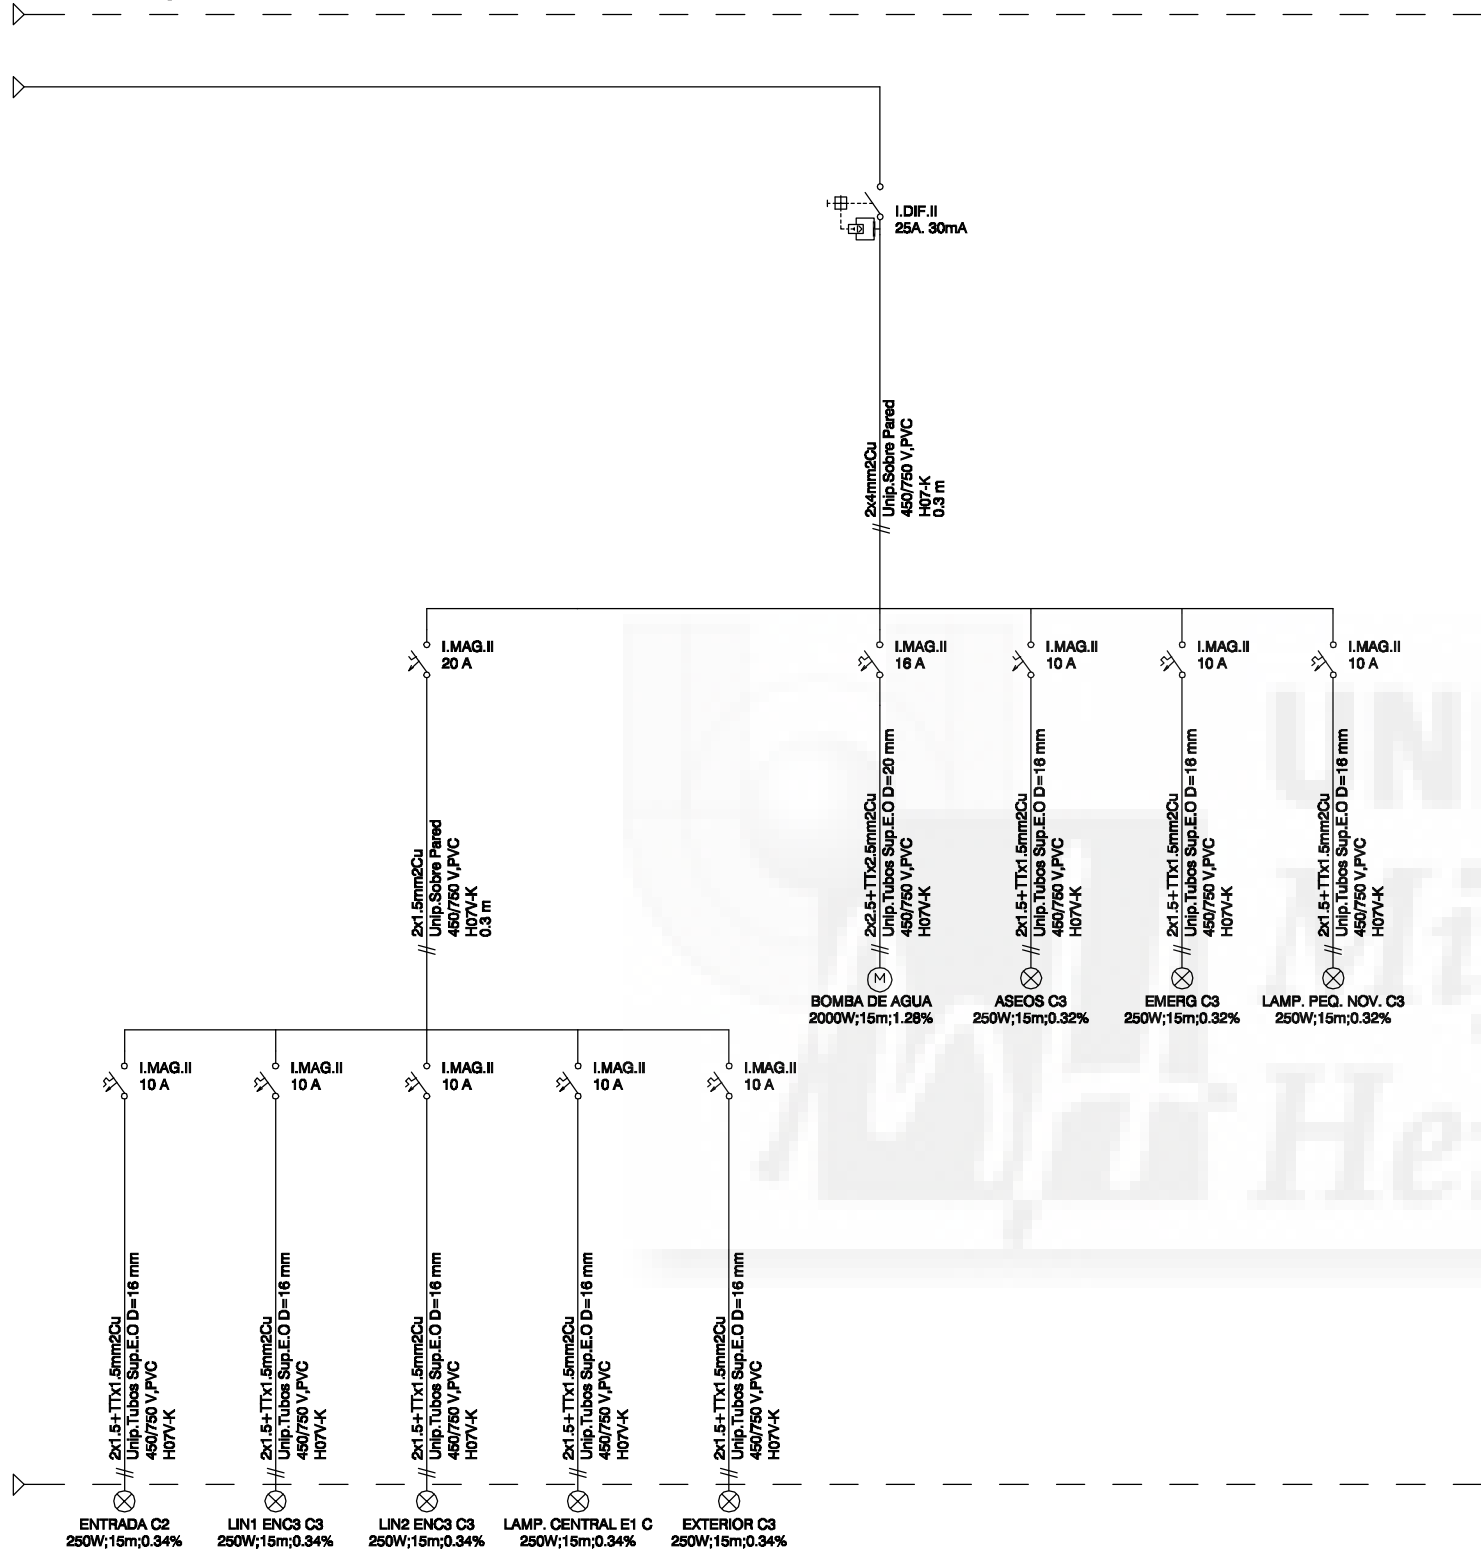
I.DIF.II
25A. 30mA

2x4mm2Cu
Unip.Sobre Pared
450/750 V,PVC
H07-K
0.3 m

I.MAG.II
20 A

I.MAG.II
16 A

I.MAG.II
10 A

I.MAG.II
10 A

I.MAG.II
10 A

2x1.5mm2Cu
Unip.Sobre Pared
450/750 V,PVC
H07V-K
0.3 m

2x2.5+TTx2.5mm2Cu
Unip.Tubos Sup.E.O D=20 mm
450/750 V,PVC
H07V-K

2x1.5+TTx1.5mm2Cu
Unip.Tubos Sup.E.O D=16 mm
450/750 V,PVC
H07V-K

2x1.5+TTx1.5mm2Cu
Unip.Tubos Sup.E.O D=16 mm
450/750 V,PVC
H07V-K

2x1.5+TTx1.5mm2Cu
Unip.Tubos Sup.E.O D=16 mm
450/750 V,PVC
H07V-K

M

BOMBA DE AGUA
2000W;15m;1.28%

ASEOS C3
250W;15m;0.32%

EMERG C3
250W;15m;0.32%

LAMP. PEQ. NOV. C3
250W;15m;0.32%

I.MAG.II
10 A

I.MAG.II
10 A

I.MAG.II
10 A

I.MAG.II
10 A

I.MAG.II
10 A

2x1.5+TTx1.5mm2Cu
Unip.Tubos Sup.E.O D=16 mm
450/750 V,PVC
H07V-K

2x1.5+TTx1.5mm2Cu
Unip.Tubos Sup.E.O D=16 mm
450/750 V,PVC
H07V-K

2x1.5+TTx1.5mm2Cu
Unip.Tubos Sup.E.O D=16 mm
450/750 V,PVC
H07V-K

2x1.5+TTx1.5mm2Cu
Unip.Tubos Sup.E.O D=16 mm
450/750 V,PVC
H07V-K

2x1.5+TTx1.5mm2Cu
Unip.Tubos Sup.E.O D=16 mm
450/750 V,PVC
H07V-K

ENTRADA C2
250W;15m;0.34%

LIN1 ENC3 C3
250W;15m;0.34%

LIN2 ENC3 C3
250W;15m;0.34%

LAMP. CENTRAL E1 C
250W;15m;0.34%

EXTERIOR C3
250W;15m;0.34%